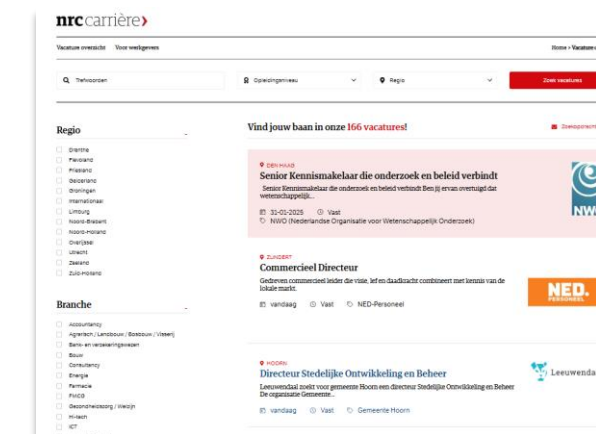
nrc carrière›

Vacature overzicht Voor werkgevers

Home › Vacature

Trefwoorden

Opleidingsniveau

Regio

Zoek vacatures

Regio

Drenthe
Flevoland
Friesland
Gelderland
Groningen
Internationaal
Limburg
Noord-Brabant
Noord-Holland
Overijssel
Utrecht
Zeeland
Zuid-Holland

Branche

Accountancy
Agrarisch / Landbouw / Bosbouw / Visserij
Bank- en verzekeringswezen
Bouw
Consultancy
Energie
Farmacie
FMCG
Gezondheidszorg / Welzijn
Hi-tech
ICT

Vind jouw baan in onze 166 vacatures!

Zoekopdracht

DEN HAAG
Senior Kennismakelaar die onderzoek en beleid verbindt
Senior Kennismakelaar die onderzoek en beleid verbindt Ben jij ervan overtuigd dat wetenschappelijk...
31-01-2025 Vast
NWO (Nederlandse Organisatie voor Wetenschappelijk Onderzoek)

NW

ZUNDERT
Commercieel Directeur
Gedreven commercieel leider die visie, lef en daadkracht combineert met kennis van de lokale markt.
vandaag Vast NED-Personeel

NED. PERSONEEL

HOORN
Directeur Stedelijke Ontwikkeling en Beheer
Leeuwendaal zoekt voor gemeente Hoorn een directeur Stedelijke Ontwikkeling en Beheer De organisatie Gemeente...
vandaag Vast Gemeente Hoorn

Leeuwenda